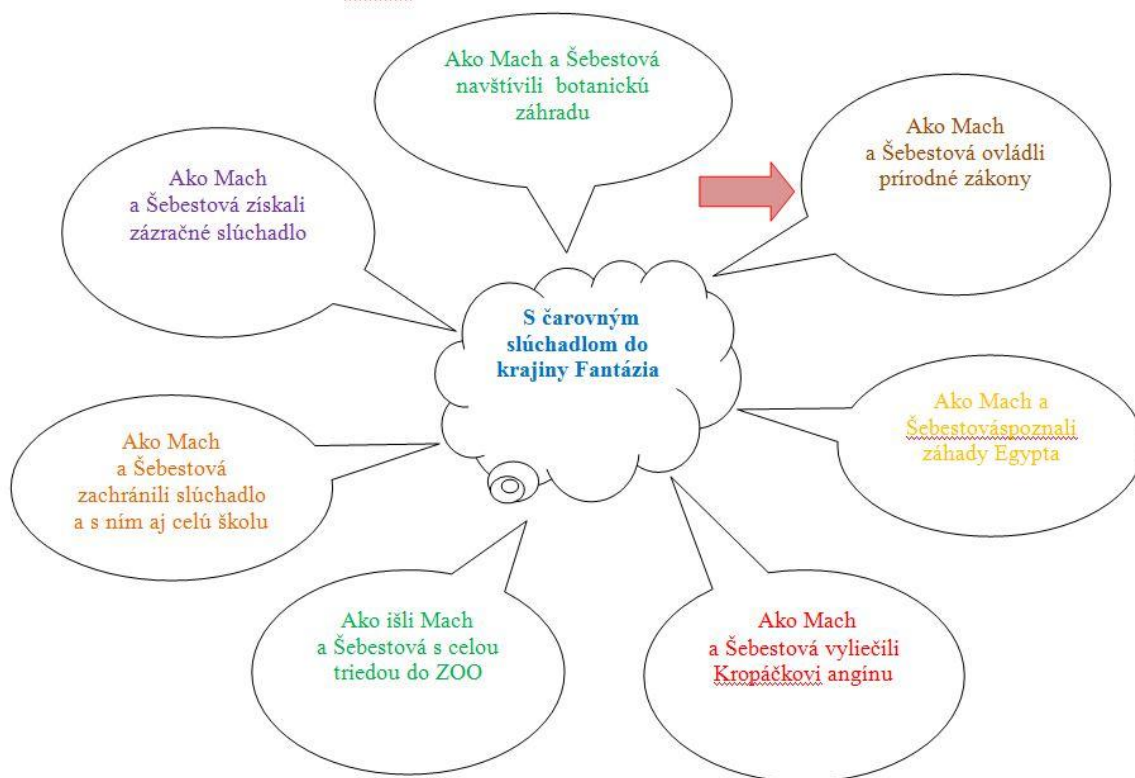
Ako Mach a Šebestová navštívili botanickú záhradu

Ako Mach a Šebestová ovládli prírodné zákony

Ako Mach a Šebestová získali zázračné slúchadlo

S čarovným slúchadlom do krajiny Fantázia

Ako Mach a Šebestováspoznali záhady Egypta

Ako Mach a Šebestová zachránili slúchadlo a s ním aj celú školu

Ako išli Mach a Šebestová s celou triedou do ZOO

Ako Mach a Šebestová vyliečili Kropáčkovi angínu